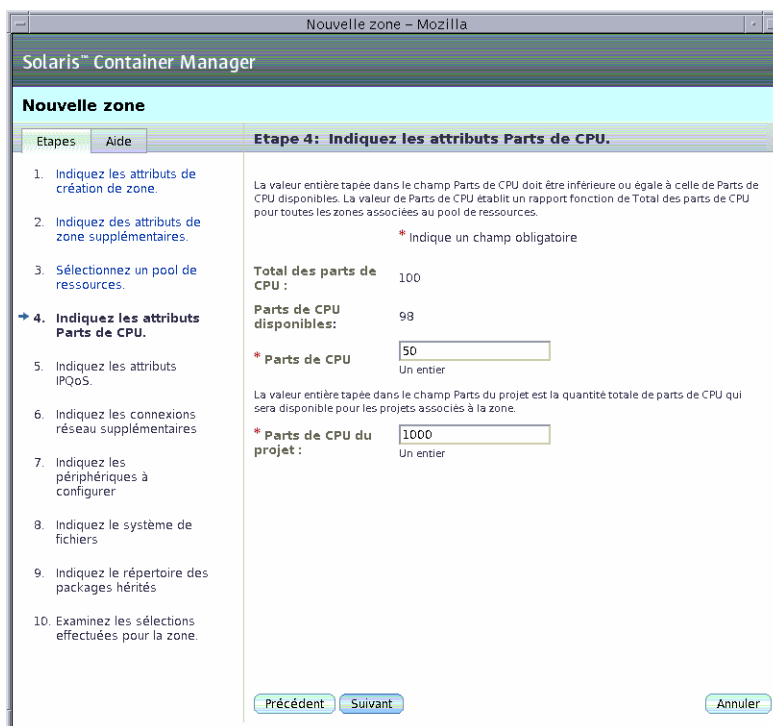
Nouvelle zone – Mozilla

Solaris™ Container Manager

Nouvelle zone

Etapes Aide

1. Indiquez les attributs de création de zone.

2. Indiquez des attributs de zone supplémentaires.

3. Sélectionnez un pool de ressources.

4. Indiquez les attributs Parts de CPU.

5. Indiquez les attributs IPQoS.

6. Indiquez les connexions réseau supplémentaires

7. Indiquez les périphériques à configurer

8. Indiquez le système de fichiers

9. Indiquez le répertoire des packages hérités

10. Examinez les sélections effectuées pour la zone.

Etape 4: Indiquez les attributs Parts de CPU.

La valeur entière tapée dans le champ Parts de CPU doit être inférieure ou égale à celle de Parts de CPU disponibles. La valeur de Parts de CPU établit un rapport fonction de Total des parts de CPU pour toutes les zones associées au pool de ressources.

* Indique un champ obligatoire

Total des parts de CPU : 100

Parts de CPU disponibles: 98

* Parts de CPU 50
Un entier

La valeur entière tapée dans le champ Parts du projet est la quantité totale de parts de CPU qui sera disponible pour les projets associés à la zone.

* Parts de CPU du projet : 1000
Un entier

Précédent Suivant Annuler